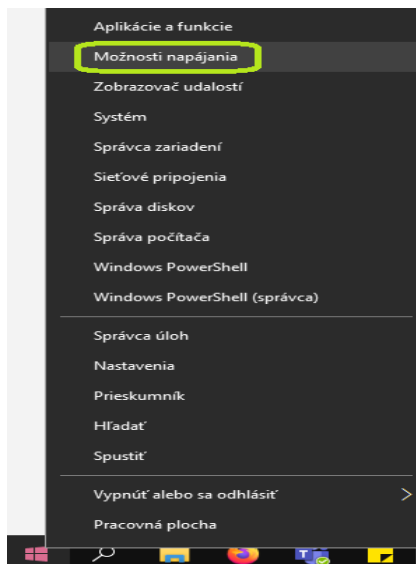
Aplikácie a funkcie

Možnosti napájania

Zobrazovač udalostí

Systém

Správca zariadení

Sieťové pripojenia

Správa diskov

Správa počítača

Windows PowerShell

Windows PowerShell (správca)

Správca úloh

Nastavenia

Prieskumník

Hľadať

Spustiť

Vypnúť alebo sa odhlásiť

Pracovná plocha